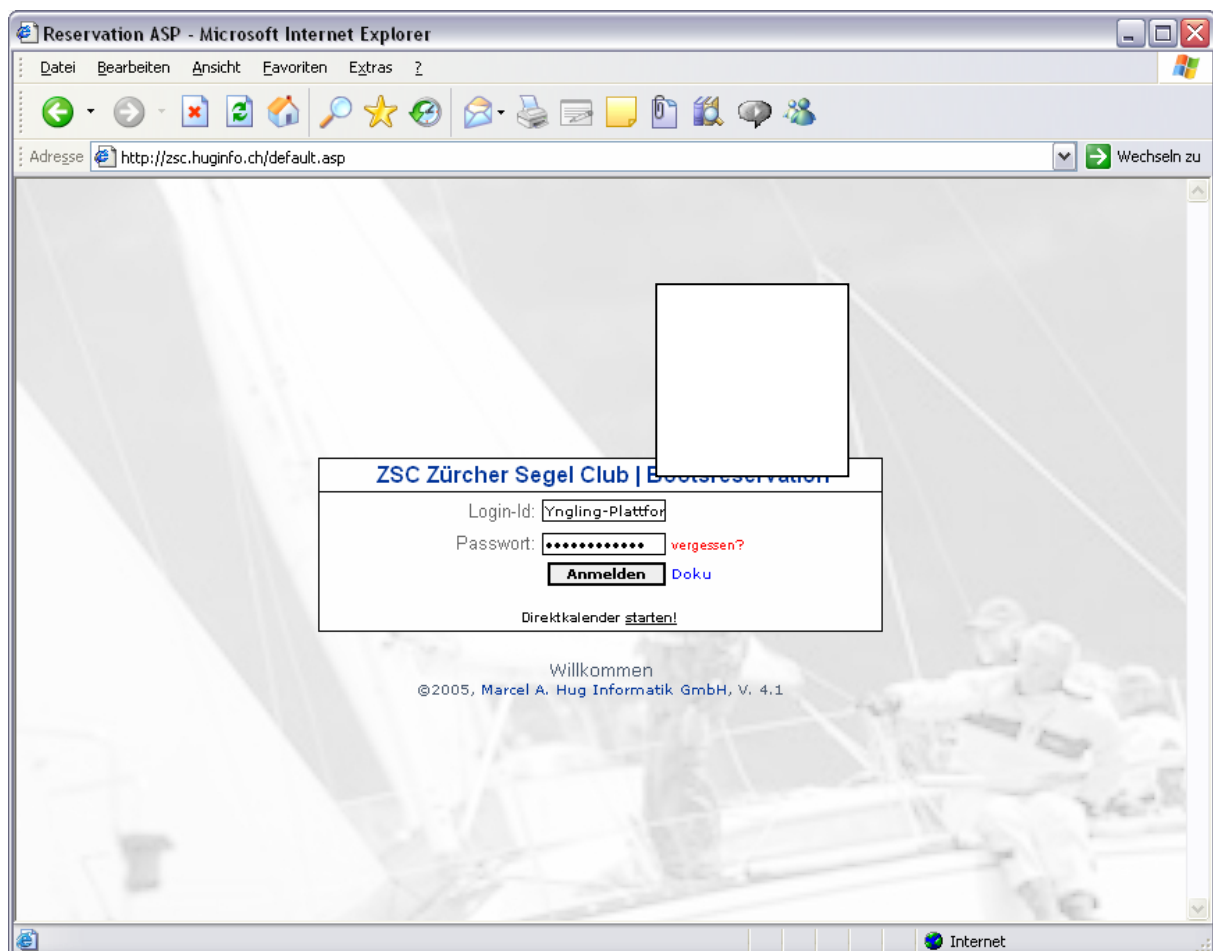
Reservation ASP - Microsoft Internet Explorer

Datei Bearbeiten Ansicht Favoriten Extras ?

Adresse http://zsc.huginfo.ch/default.asp

Wechseln zu

ZSC Zürcher Segel Club | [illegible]

Login-Id: Yngling-Plattfor

Passwort: ••••••••••••• vergessen?

Anmelden Doku

Direktkalender starten!

Willkommen

©2005, Marcel A. Hug Informatik GmbH, V. 4.1

Internet